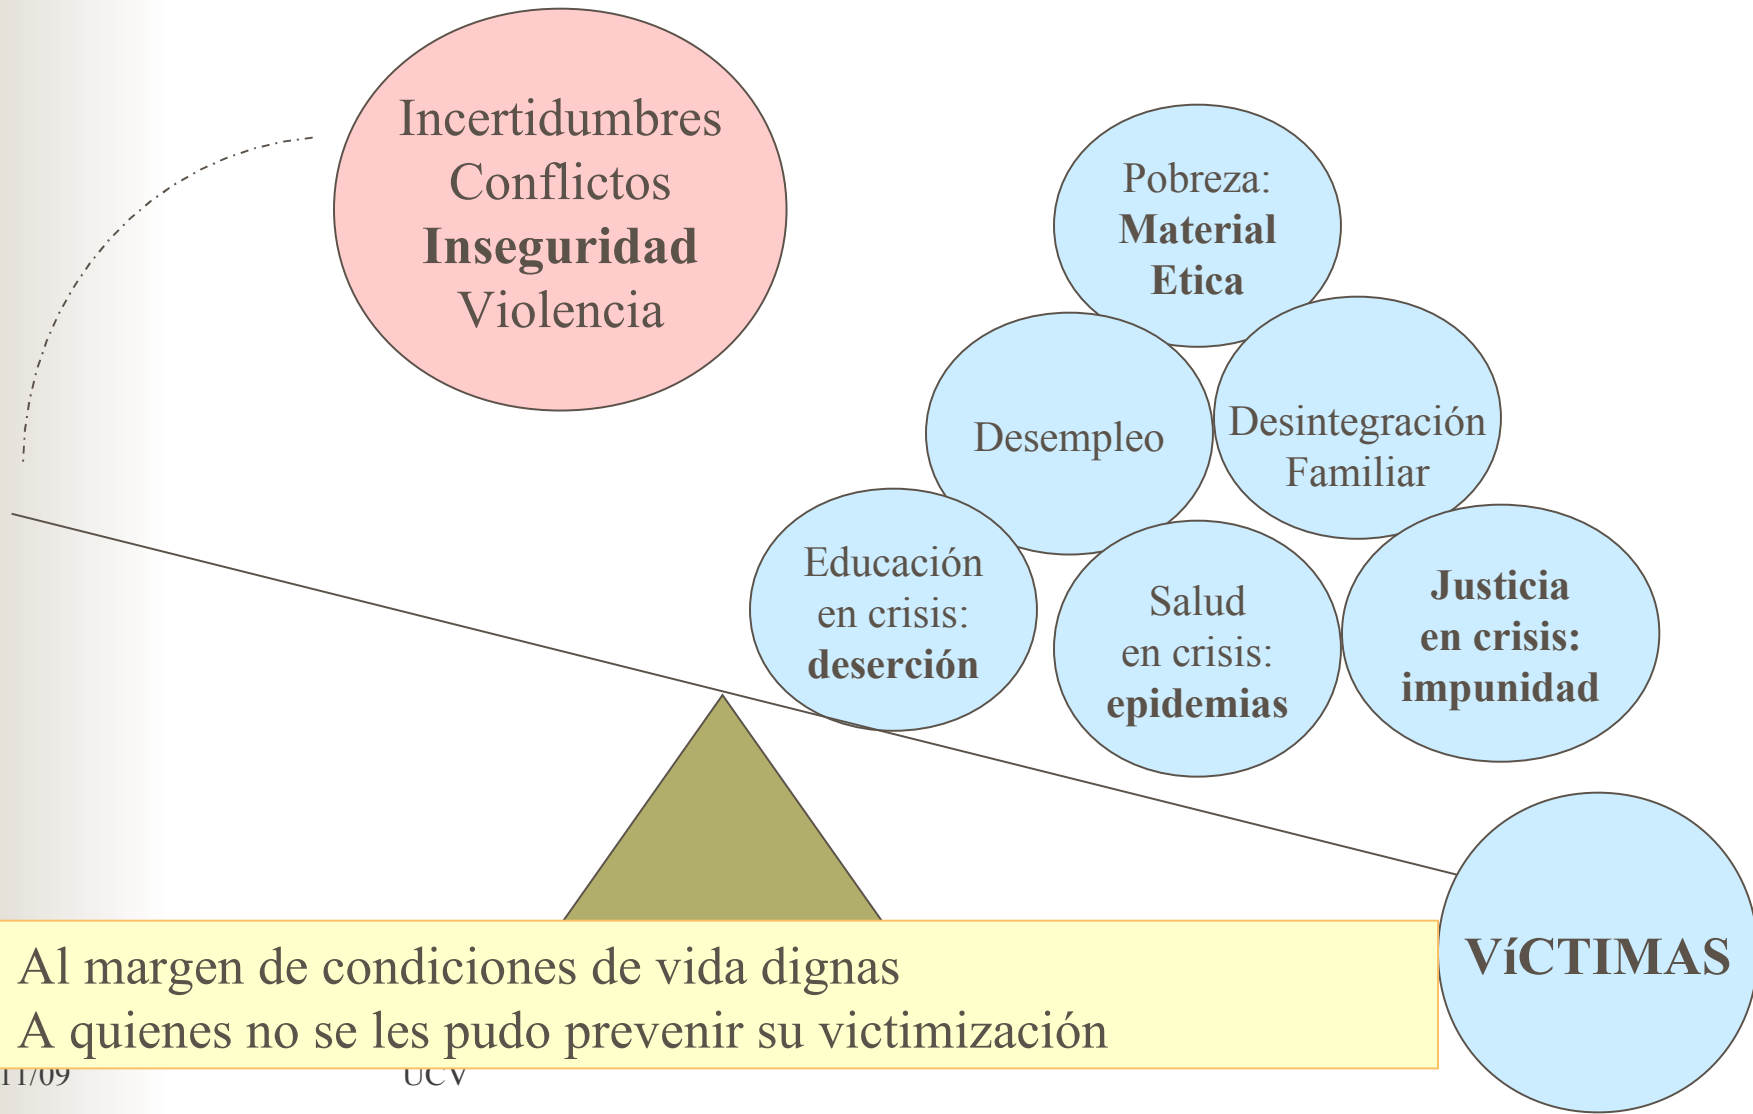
Incertidumbres
Conflictos
**Inseguridad**
Violencia

Pobreza:
**Material**
**Etica**

Desempleo

Desintegración
Familiar

Educación
en crisis:
**deserción**

Salud
en crisis:
**epidemias**

**Justicia**
**en crisis:**
**impunidad**

**VíCTIMAS**

Al margen de condiciones de vida dignas
A quienes no se les pudo prevenir su victimización

11/09
UCV